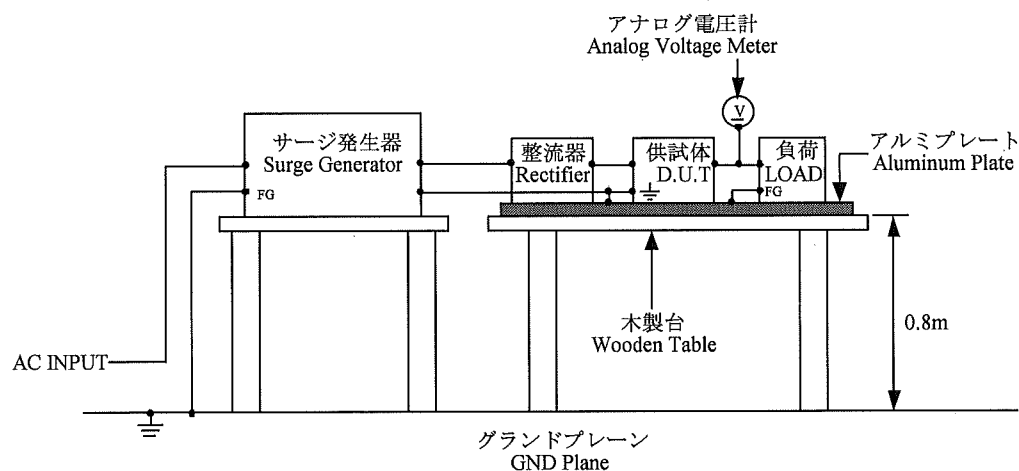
アナログ電圧計
Analog Voltage Meter

V

サージ発生器
Surge Generator

FG

整流器
Rectifier

供試体
D.U.T

負荷
LOAD

FG

アルミプレート
Aluminum Plate

木製台
Wooden Table

0.8m

AC INPUT

グランドプレーン
GND Plane